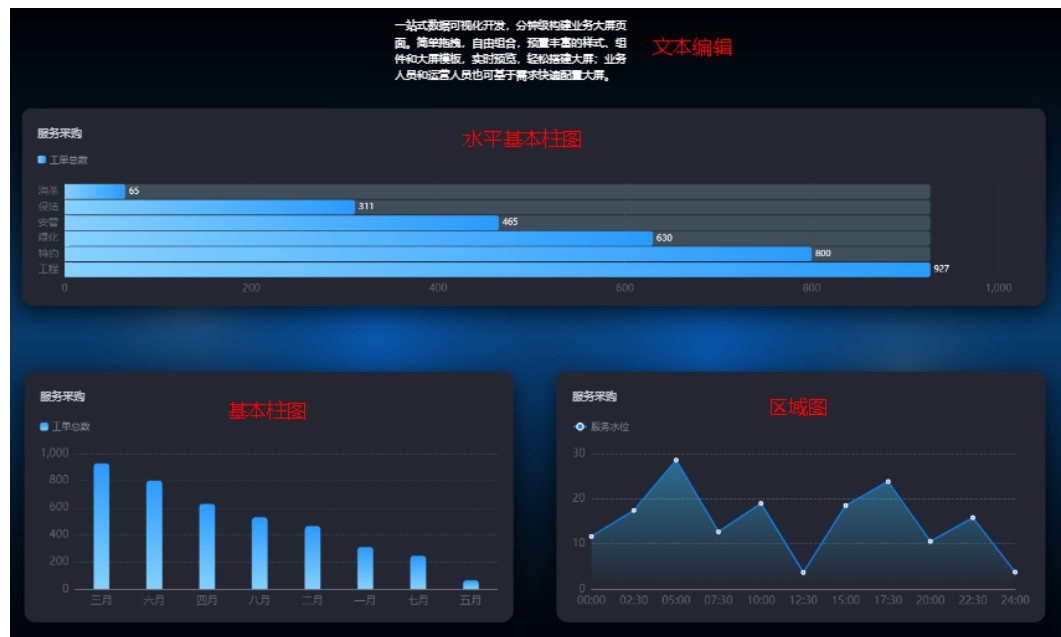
一站式数据可视化开发，分钟级构建业务大屏页面。简单拖拽，自由组合，预置丰富的样式、组件和大屏模板，实时预览，轻松搭建大屏；业务人员和运营人员也可基于需求快速配置大屏。

文本编辑

服务采购

水平基本柱图

工单总数

消杀 65
保洁 311
安管 465
绿化 630
特约 800
工程 927

0 200 400 600 800 1,000

服务采购

基本柱图

工单总数

1,000
800
600
400
200
0

三月 六月 四月 八月 二月 一月 七月 五月

服务采购

区域图

服务水位

30
20
10
0

00:00 02:30 05:00 07:30 10:00 12:30 15:00 17:30 20:00 22:30 24:00